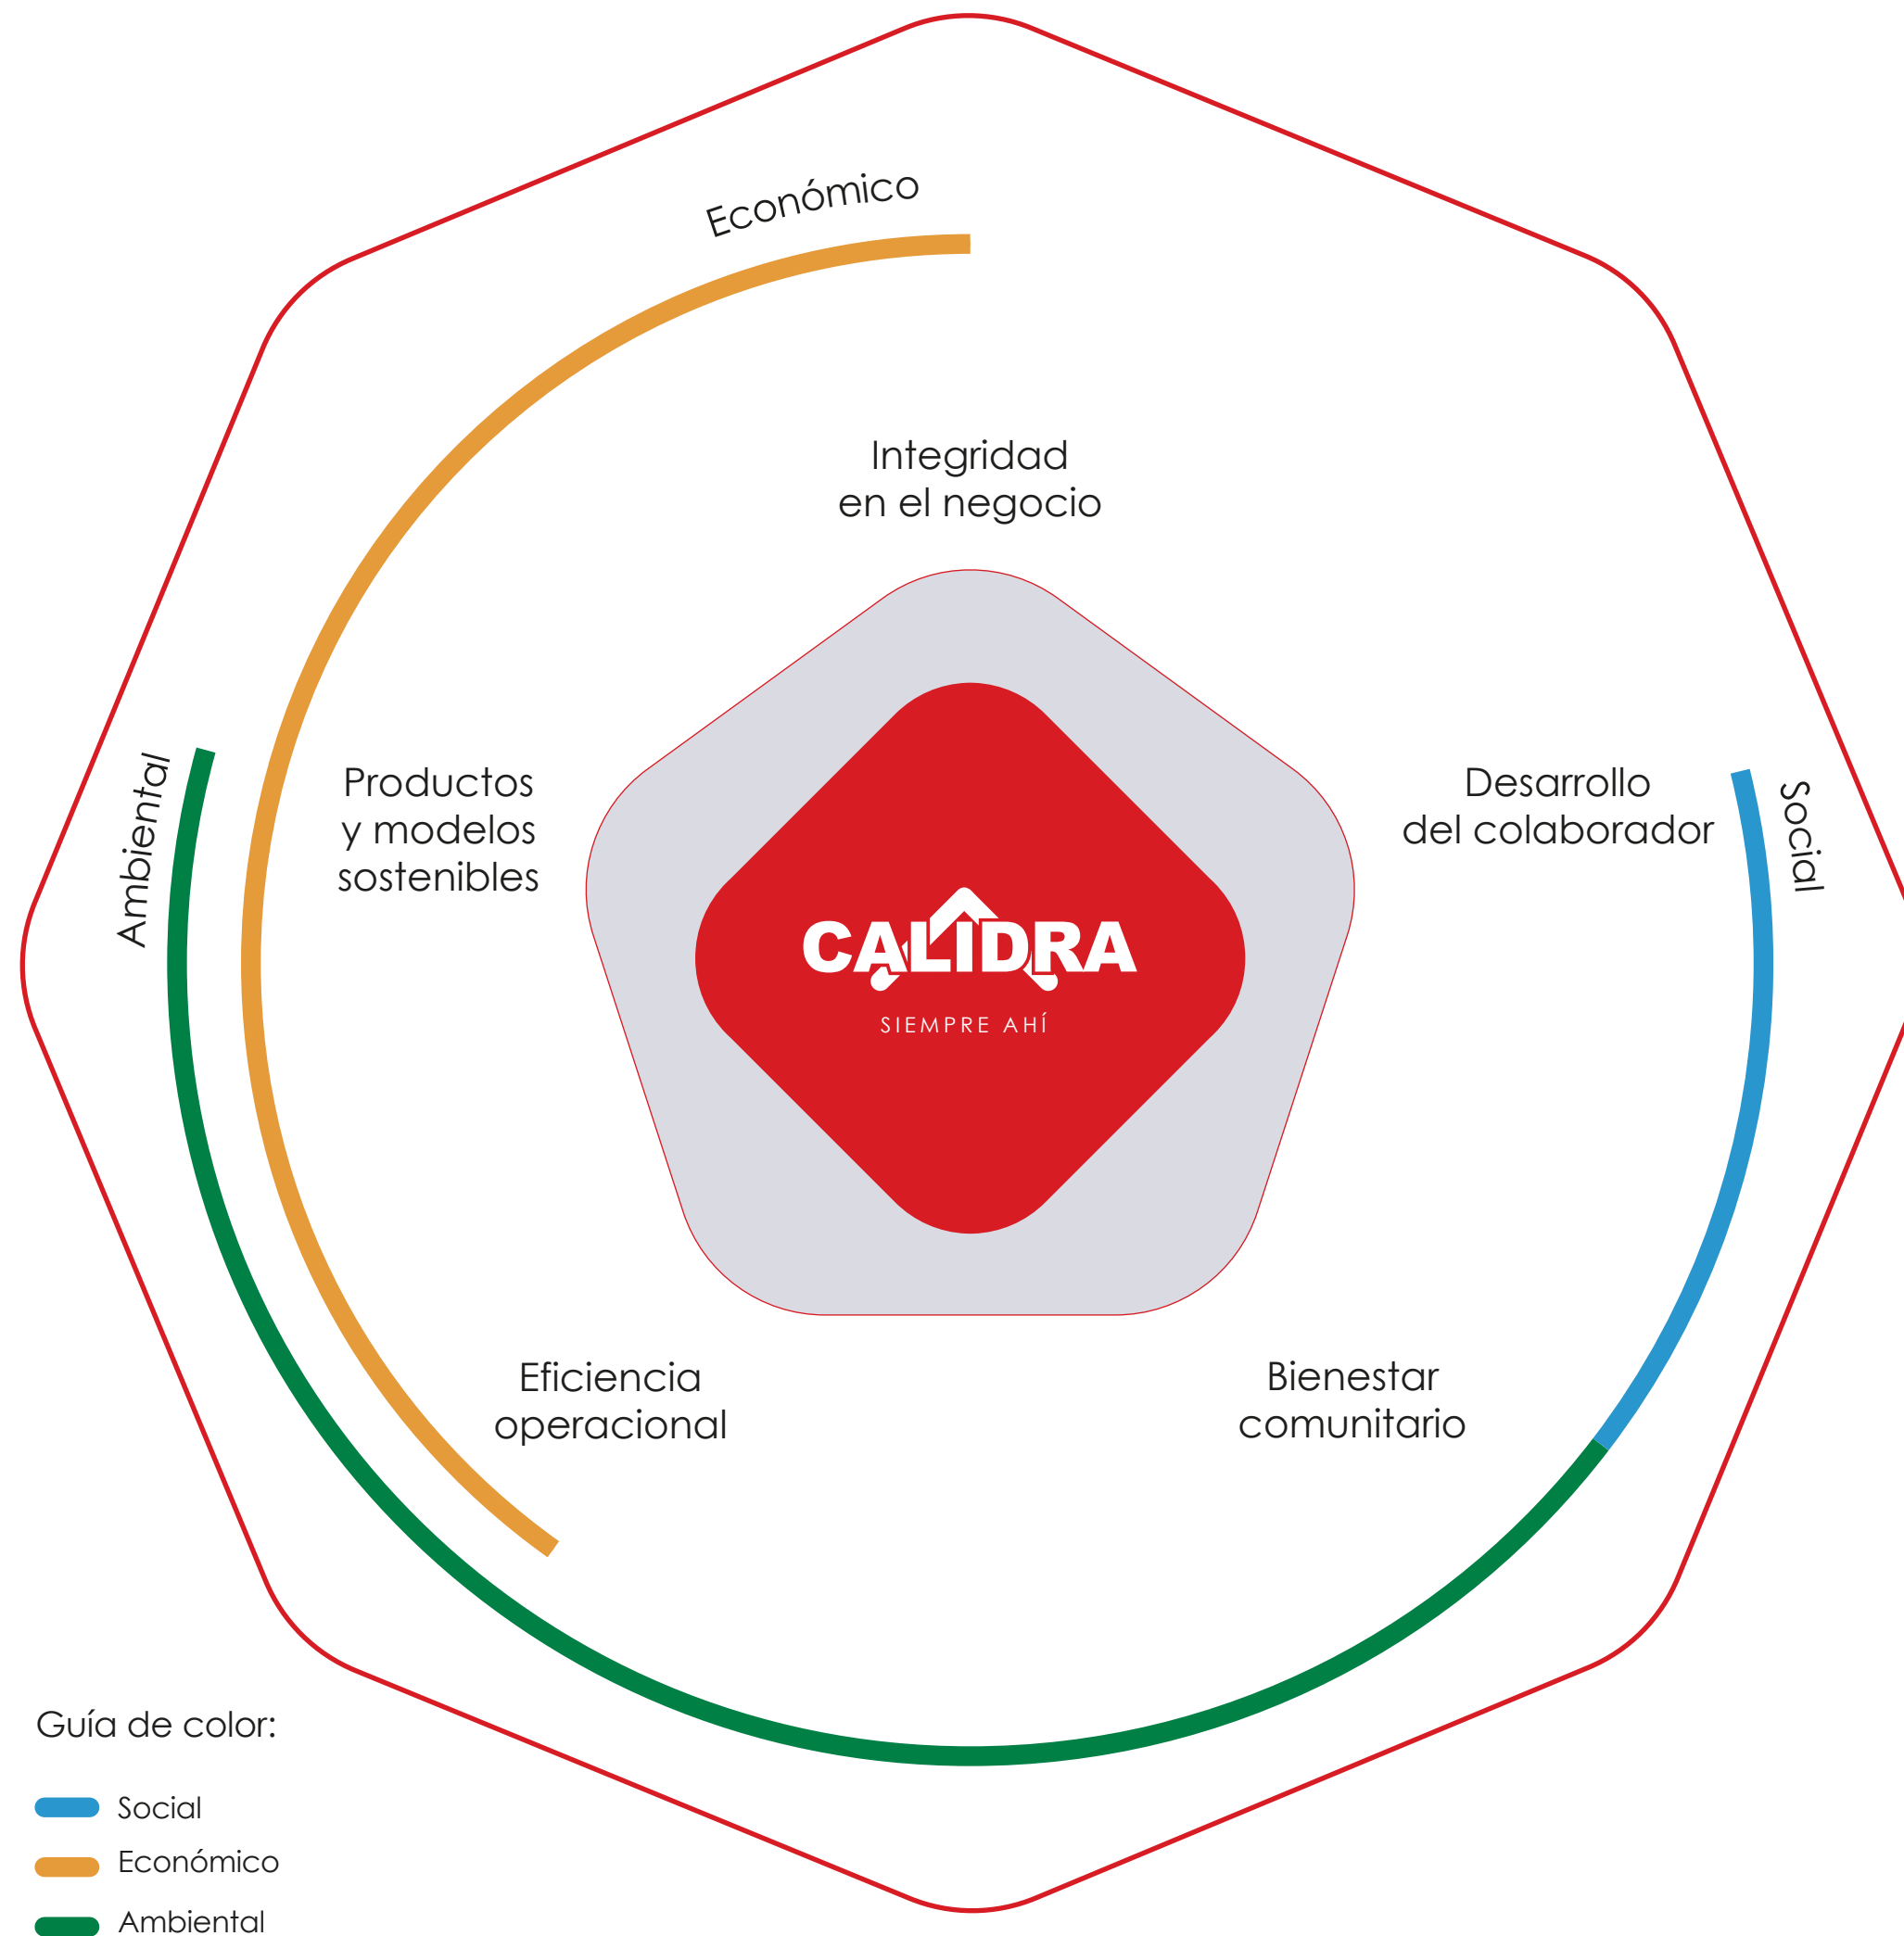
Económico

Integridad en el negocio

Ambiental

Productos y modelos sostenibles

CALIDRA
SIEMPRE AHÍ

Desarrollo del colaborador

Social

Eficiencia operacional

Bienestar comunitario

Guía de color:

Social
Económico
Ambiental